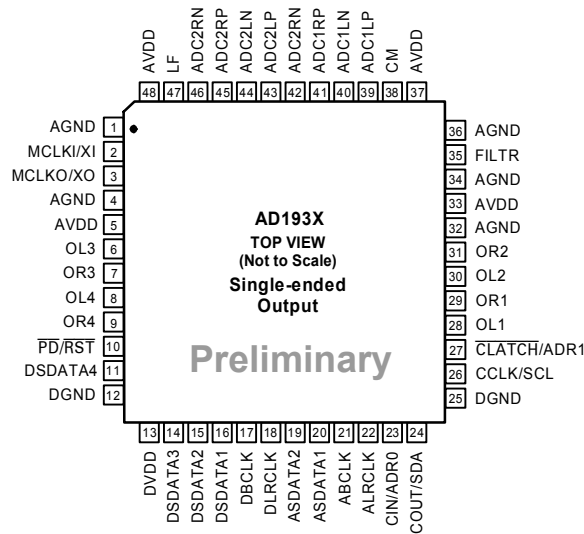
AVDD 48
LF 47
ADC2RN 46
ADC2RP 45
ADC2LN 44
ADC2LP 43
ADC2RN 42
ADC1RP 41
ADC1LN 40
ADC1LP 39
CM 38
AVDD 37

AGND 1
MCLKI/XI 2
MCLKO/XO 3
AGND 4
AVDD 5
OL3 6
OR3 7
OL4 8
OR4 9
$\overline{PD}/\overline{RST}$ 10
DSDATA4 11
DGND 12

AD193X
TOP VIEW
(Not to Scale)
Single-ended
Output

Preliminary

36 AGND
35 FILTR
34 AGND
33 AVDD
32 AGND
31 OR2
30 OL2
29 OR1
28 OL1
27 $\overline{CLATCH}$/ADR1
26 CCLK/SCL
25 DGND

13 DVDD
14 DSDATA3
15 DSDATA2
16 DSDATA1
17 DBCLK
18 DLRCLK
19 ASDATA2
20 ASDATA1
21 ABCLK
22 ALRCLK
23 CIN/ADR0
24 COUT/SDA